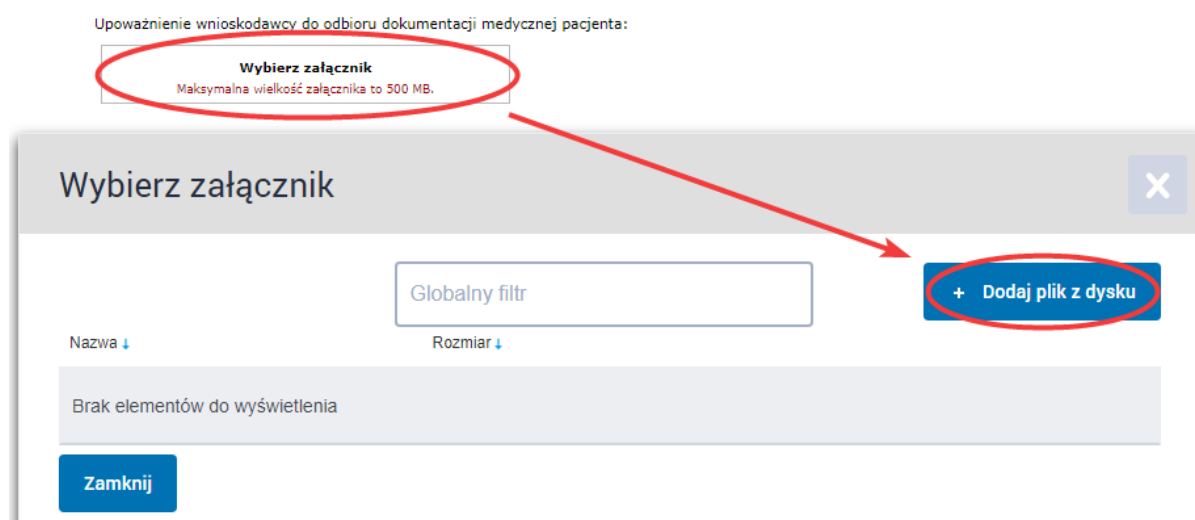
Upoważnienie wnioskodawcy do odbioru dokumentacji medycznej pacjenta:

Wybierz załącznik
Maksymalna wielkość załącznika to 500 MB.

Wybierz załącznik

×

Globalny filtr

+ Dodaj plik z dysku

| Nazwa ↓ | Rozmiar ↓ |
|---|---|
| Brak elementów do wyświetlenia | |

Zamknij